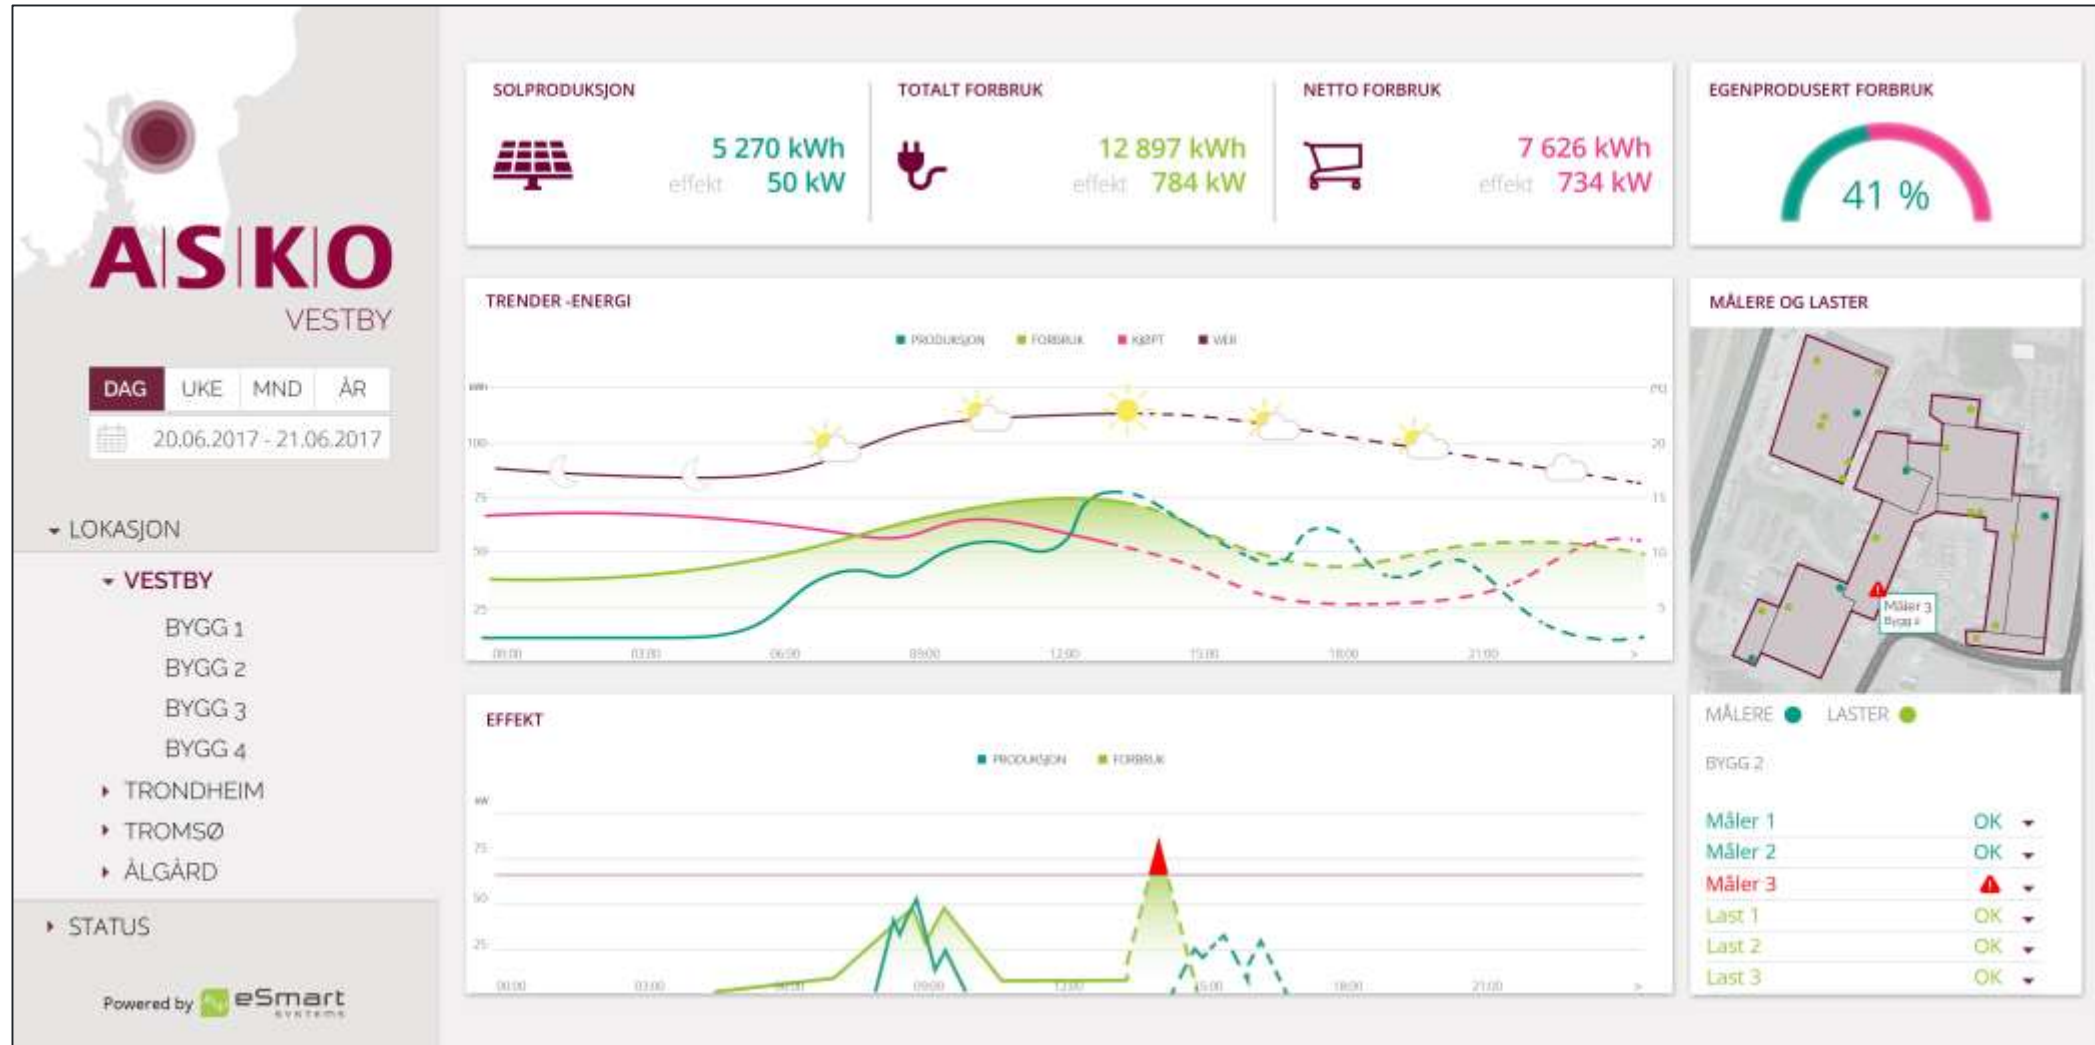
ASKO
VESTBY

DAG UKE MND ÅR

20.06.2017 - 21.06.2017

LOKASJON

VESTBY

BYGG 1
BYGG 2
BYGG 3
BYGG 4

TRONDHEIM
TROMSØ
ÅLGÅRD

STATUS

Powered by eSmart SYSTEMS

SOLPRODUKSJON
5 270 kWh
effekt 50 kW

TOTALT FORBRUK
12 897 kWh
effekt 784 kW

NETTO FORBRUK
7 626 kWh
effekt 734 kW

EGENPRODUSERT FORBRUK
41 %

TRENDER -ENERGI
PRODUKSJON FORBRUK KJØPT VÆR

kWh
100
75
50
25
00:00 03:00 06:00 09:00 12:00 15:00 18:00 21:00
20
15
10
5

EFFEKT
PRODUKSJON FORBRUK
kW
75
50
25
00:00 03:00 06:00 09:00 12:00 15:00 18:00 21:00

MÅLERE OG LASTER
Måler 3
Bygg 4

MÅLERE LASTER

BYGG 2

Måler 1 OK
Måler 2 OK
Måler 3
Last 1 OK
Last 2 OK
Last 3 OK